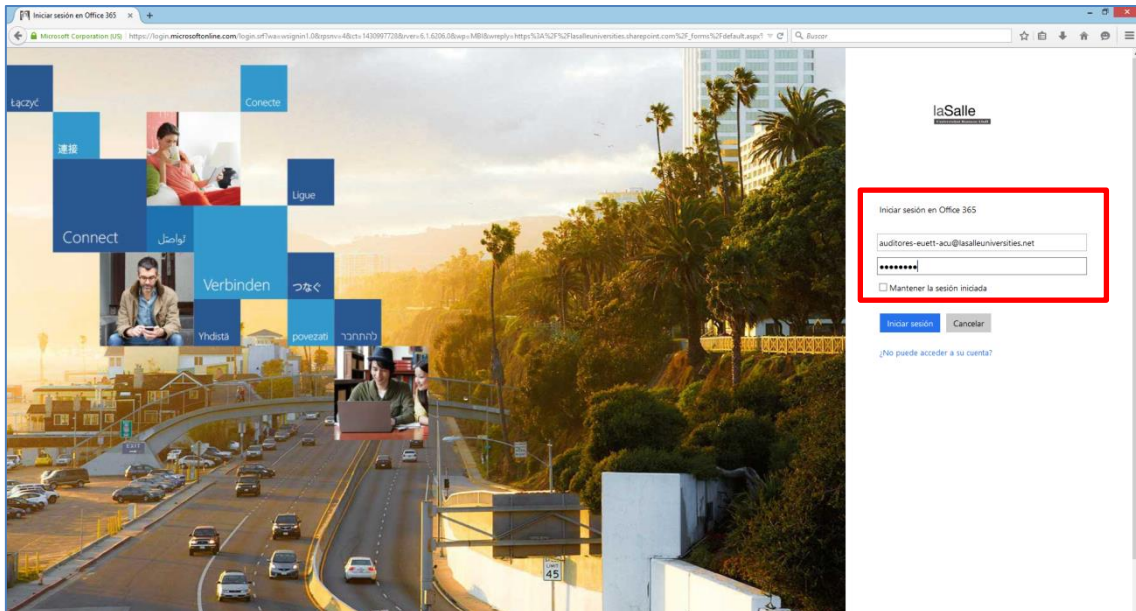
Iniciar sesión en Office 365

Microsoft Corporation (US) | https://login.microsoftonline.com/login.srf?wa=wsignin1.0&rpsnv=4&ct=1430997728&rver=6.1.6206.0&wp=MBI&wreply=https%3A%2F%2Flasalleuniversities.sharepoint.com%2F_forms%2Fdefault.aspx?

Buscar

Łączyć

Conecte

連接

Ligue

Connect

تواصل

Verbinden

つなぐ

Yhdistä

povezati

להתחבר

LIMIT 45

laSalle

Iniciar sesión en Office 365

auditores-euett-acu@lasalleuniversities.net

••••••••

Mantener la sesión iniciada

Iniciar sesión

Cancelar

¿No puede acceder a su cuenta?